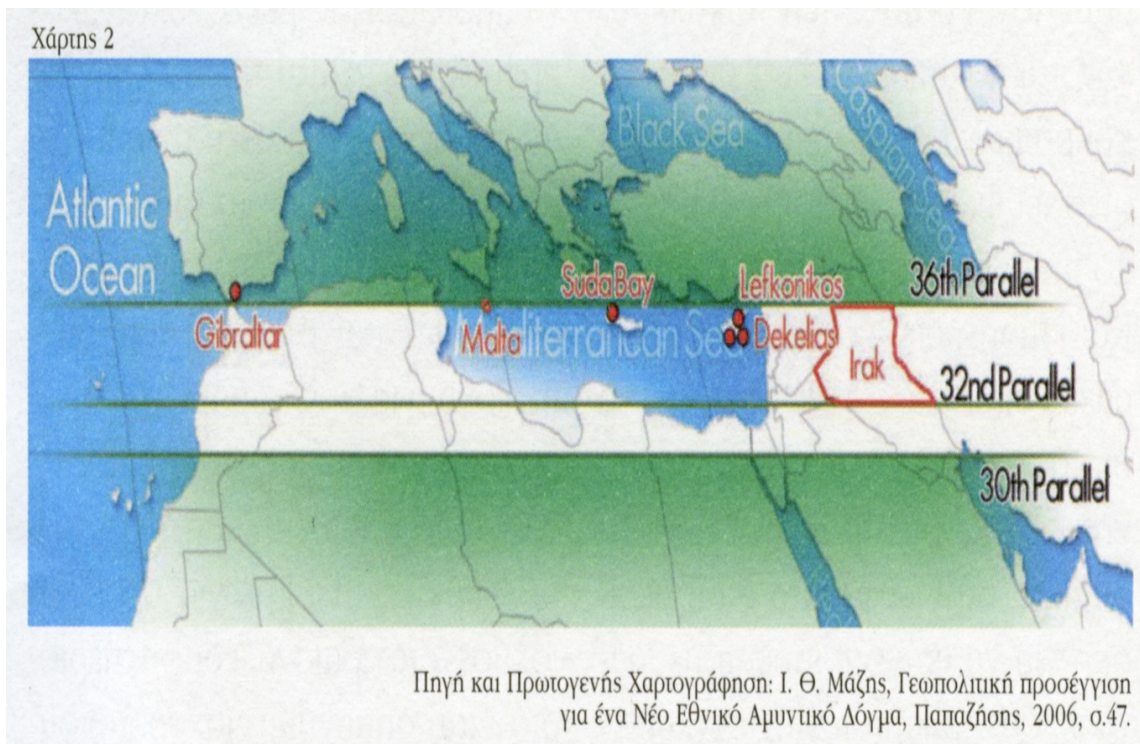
Χάρτης 2

Black Sea

Caspian Sea

Atlantic Ocean

Suda Bay

Lefkonikos

36th Parallel

Gibraltar

Malta

Mediterranean Sea

Dekelias

Irak

32nd Parallel

30th Parallel

Πηγή και Πρωτογενής Χαρτογράφηση: Ι. Θ. Μάζης, Γεωπολιτική προσέγγιση για ένα Νέο Εθνικό Αμυντικό Δόγμα, Παπαζήσης, 2006, σ.47.